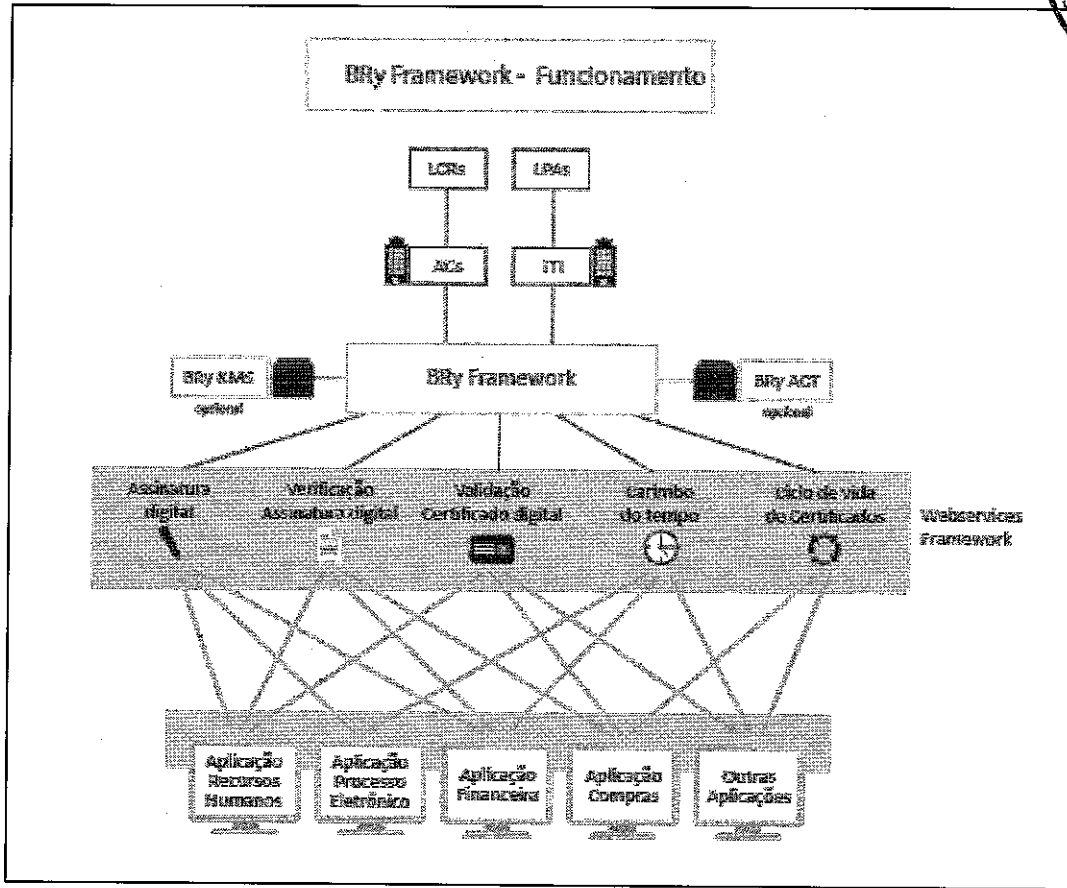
BRy Framework - Funcionamento

LCRs

LPAs

ACs

ITI

BRy KMS
opcional

BRy Framework

BRy ACT
opcional

Assinatura digital

Verificação Assinatura digital

Validação Certificado digital

Carimbo do tempo

Ciclo de vida de Certificados

Webservices Framework

Aplicação Recursos Humanos

Aplicação Processo Eletrônico

Aplicação Financeira

Aplicação Compras

Outras Aplicações